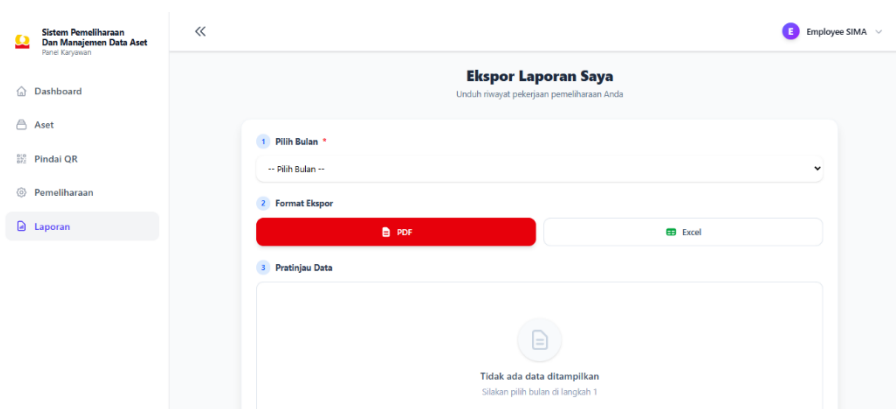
Sistem Pemeliharaan Dan Manajemen Data Aset
Panel Karyawan

Dashboard
Aset
Pindai QR
Pemeliharaan
Laporan

«

E Employee SIMA

Ekspor Laporan Saya
Unduh riwayat pekerjaan pemeliharaan Anda

1 Pilih Bulan *
-- Pilih Bulan --

2 Format Ekspor
PDF
Excel

3 Pratinjau Data

Tidak ada data ditampilkan
Silakan pilih bulan di langkah 1